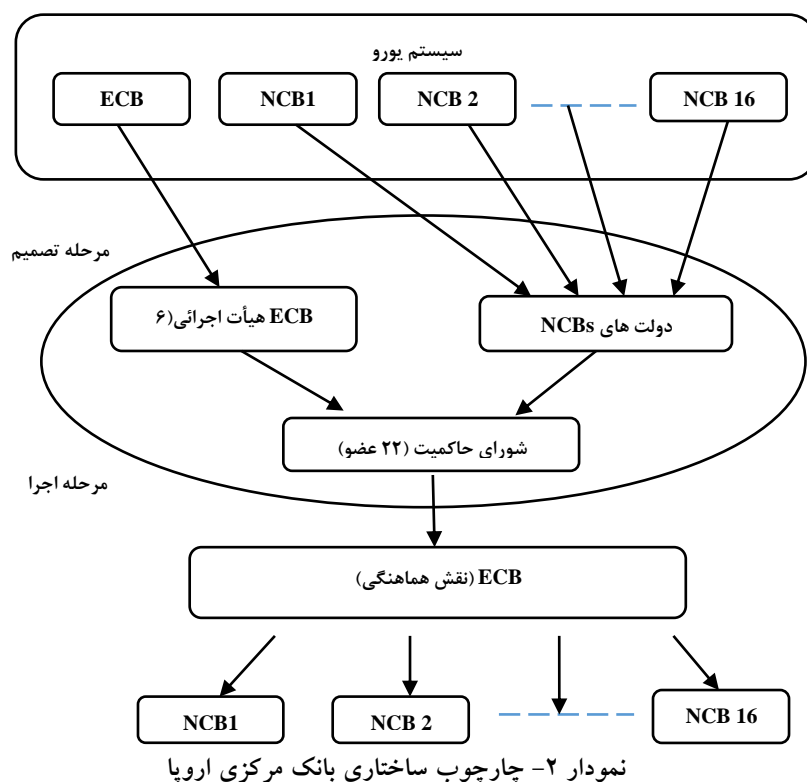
سیستم یورو

ECB

NCB1

NCB 2

NCB 16

مرحله تصمیم

ECB هیأت اجرائی(۶

دولت های NCBs

شورای حاکمیت (۲۲ عضو)

مرحله اجرا

ECB (نقش هماهنگی)

NCB1

NCB 2

NCB 16

نمودار ۲- چارچوب ساختاری بانک مرکزی اروپا